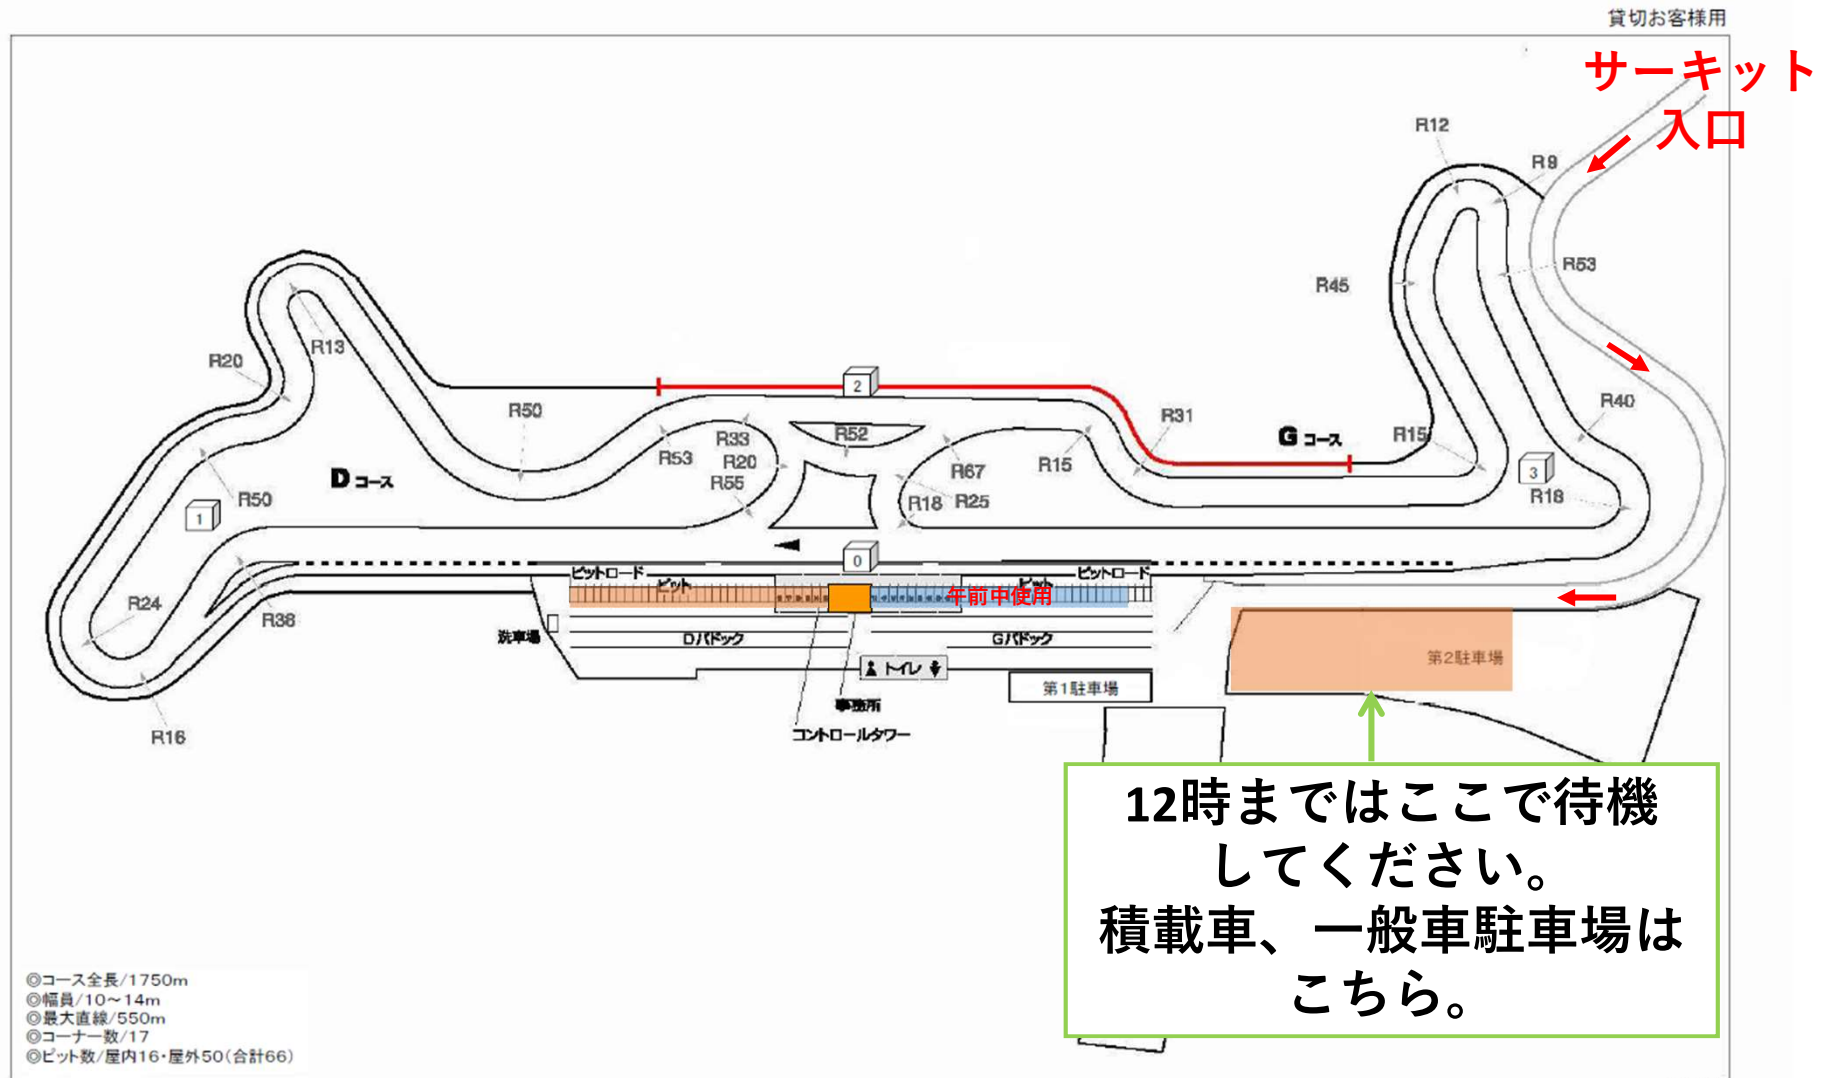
貸切お客様用

サーキット
入口

R12
R9
R53
R45
R40
R15
R18
3
G コース
R31
R15
R67
R18 R25
2
R52
R33
R20
R55
R53
R50
R13
R20
D コース
R50
1
R24
R38
R16
0

ピットロード
ピット
午前中使用
ピット
ピットロード
洗車場
Dパドック
Gパドック
トイレ
第1駐車場
事務所
コントロールタワー
第2駐車場

12時まではここで待機してください。
積載車、一般車駐車場はこちら。

◎コース全長/1750m
◎幅員/10～14m
◎最大直線/550m
◎コーナー数/17
◎ピット数/屋内16・屋外50(合計66)